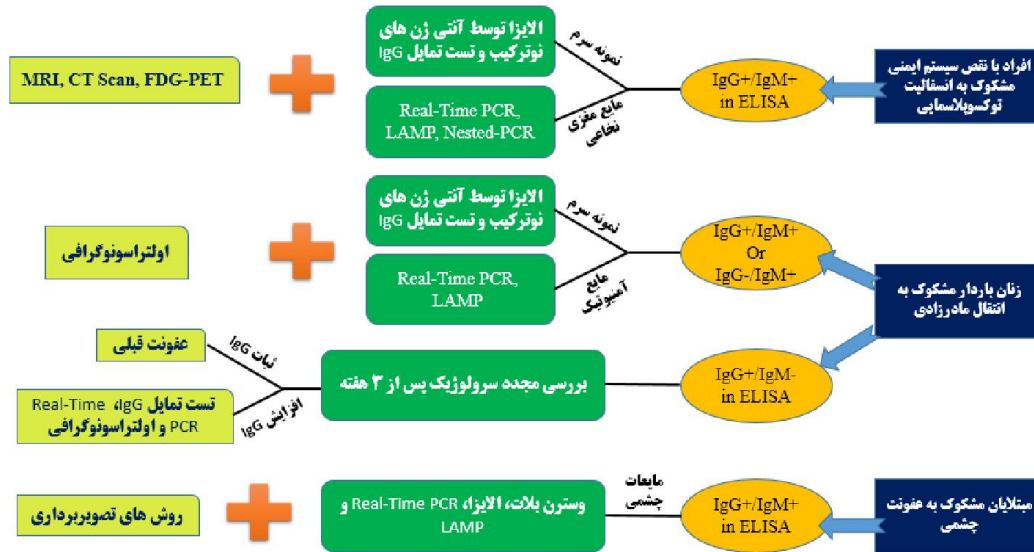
افراد با نقص سیستم ایمنی مشکوک به انسفالیت توکسوپلاسمایی

IgG+/IgM+ in ELISA

نمونه سرم

مایع مغزی نخاعی

الایزا توسط آنتی ژن های نوترکیب و تست تمایل IgG

Real-Time PCR, LAMP, Nested-PCR

MRI, CT Scan, FDG-PET

زنان باردار مشکوک به انتقال مادرزادی

IgG+/IgM+ Or IgG-/IgM+

نمونه سرم

مایع آمنیوتیک

الایزا توسط آنتی ژن های نوترکیب و تست تمایل IgG

Real-Time PCR, LAMP

اولتراسونوگرافی

IgG+/IgM- in ELISA

بررسی مجدد سرولوژیک پس از ۳ هفته

ثبات IgG

عفونت قبلی

افزایش IgG

تست تمایل IgG، Real-Time PCR و اولتراسونوگرافی

مبتلایان مشکوک به عفونت چشمی

IgG+/IgM+ in ELISA

مایعات چشمی

وسترن بلات، الایزا، Real-Time PCR و LAMP

روش های تصویربرداری